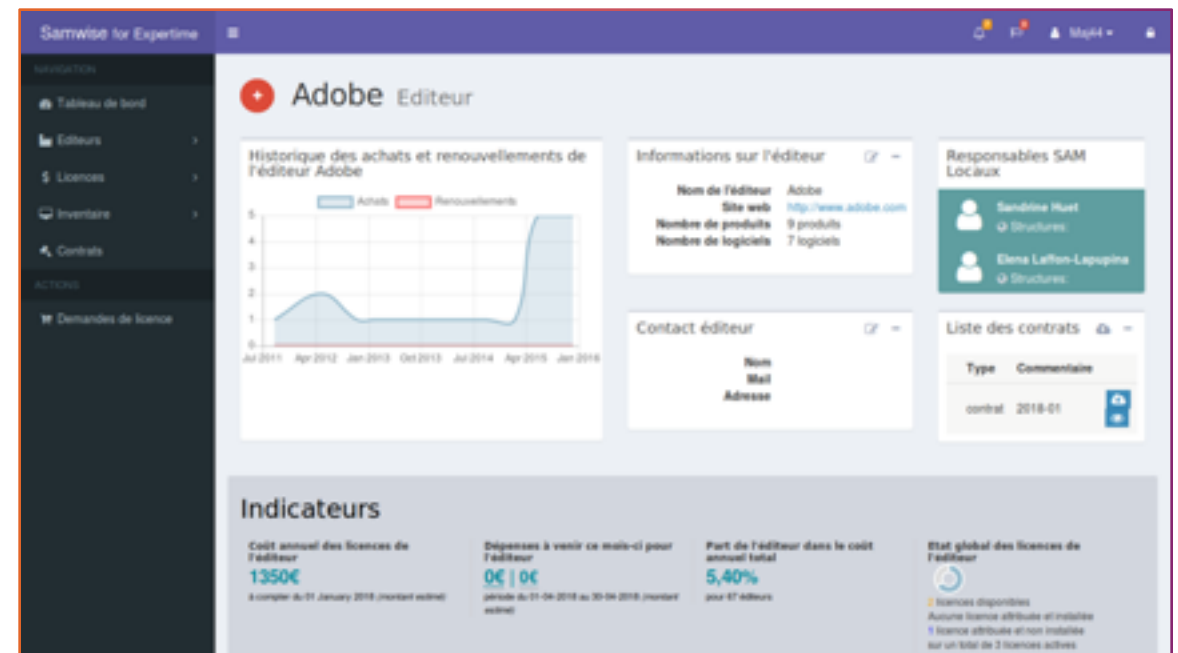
Samwise for Expertime ≡

Maj44

NAVIGATION

Tableau de bord

Editeurs

Licences

Inventaire

Contrats

ACTIONS

Demandes de licence

Adobe Editeur

Historique des achats et renouvellements de l'éditeur Adobe

Achats Renouvellements

5
4
3
2
1
0

Jul 2011 Apr 2012 Jan 2013 Oct 2013 Jul 2014 Apr 2015 Jan 2016

Informations sur l'éditeur

| | |
|---|---|
| Nom de l'éditeur | Adobe |
| Site web | http://www.adobe.com |
| Nombre de produits | 9 produits |
| Nombre de logiciels | 7 logiciels |

Contact éditeur

Nom
Mail
Adresse

Responsables SAM Locaux

Sandrine Huet
Structures:

Elena Laffon-Lapupina
Structures:

Liste des contrats

| Type | Commentaire |
|---|---|
| contrat | 2018-01 |

Indicateurs

Coût annuel des licences de l'éditeur
1350€
à compter du 01 January 2018 (montant estimé)

Dépenses à venir ce mois-ci pour l'éditeur
0€ | 0€
période du 01-04-2018 au 30-04-2018 (montant estimé)

Part de l'éditeur dans le coût annuel total
5,40%
pour 67 éditeurs

Etat global des licences de l'éditeur
2 licences disponibles
Aucune licence attribuée et installée
1 licence attribuée et non installée
sur un total de 3 licences actives